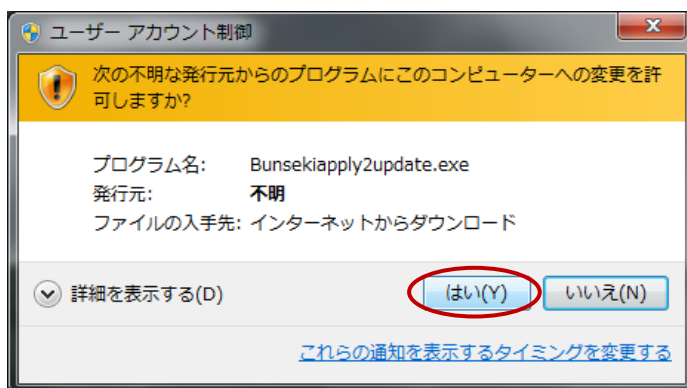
ユーザー アカウント制御

次の不明な発行元からのプログラムにこのコンピューターへの変更を許可しますか?

プログラム名: Bunsekiapply2update.exe
発行元: 不明
ファイルの入手先: インターネットからダウンロード

詳細を表示する(D)

はい(Y)

いいえ(N)

これらの通知を表示するタイミングを変更する